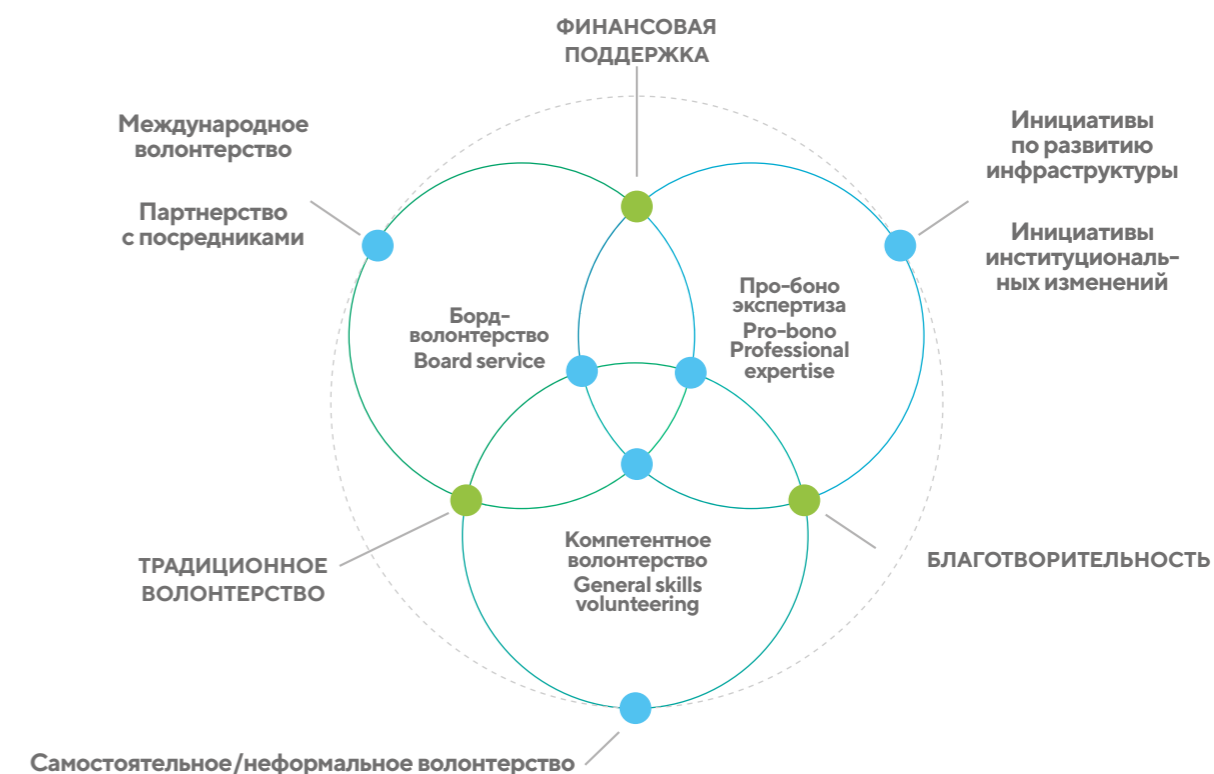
ФИНАНСОВАЯ ПОДДЕРЖКА

Международное волонтерство

Партнерство с посредниками

Инициативы по развитию инфраструктуры

Инициативы институциональных изменений

Борд-волонтерство Board service

Про-боно экспертиза Pro-bono Professional expertise

Компетентное волонтерство General skills volunteering

ТРАДИЦИОННОЕ ВОЛОНТЕРСТВО

БЛАГОТВОРИТЕЛЬНОСТЬ

Самостоятельное/неформальное волонтерство